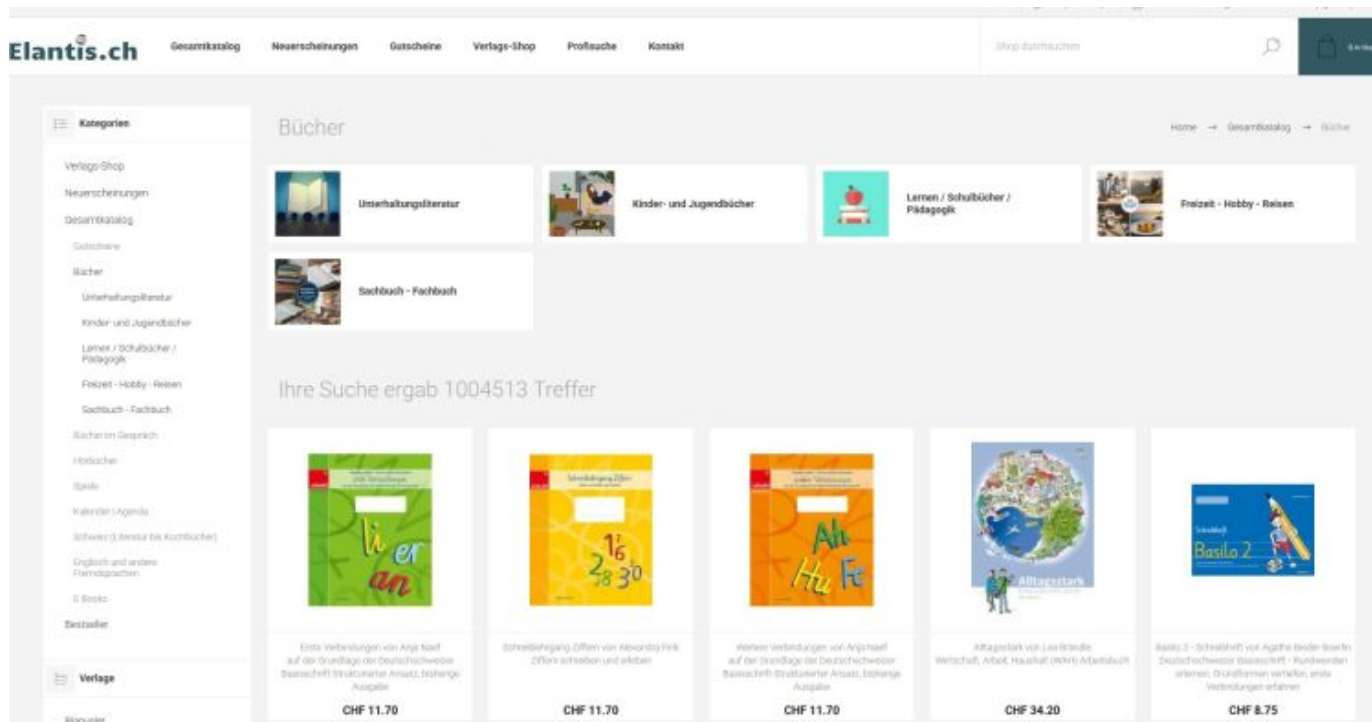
Elantis.ch

Gesamtkatalog Neuerscheinungen Gutscheine Verlags-Shop Profisuche Kontakt

Shop durchsuchen

Kategorien

Verlags-Shop
Neuerscheinungen
Gesamtkatalog
Gutscheine
Bücher
Unterhaltungsliteratur
Kinder- und Jugendbücher
Lernen / Schulbücher / Pädagogik
Freizeit - Hobby - Reisen
Sachbuch - Fachbuch
Bücher im Gespräch
Hörbücher
Spiele
Kalender / Agenda
Schweiz (Literatur bis Kochbücher)
Englisch und andere Fremdsprachen
E-Books
Bestseller

Verlage

Bücher

Home → Gesamtkatalog → Bücher

Unterhaltungsliteratur

Kinder- und Jugendbücher

Lernen / Schulbücher / Pädagogik

Freizeit - Hobby - Reisen

Sachbuch - Fachbuch

Ihre Suche ergab 1004513 Treffer

Erste Verbindungen von Anja Naef auf der Grundlage der Deutschschweizer Basisschrift Strukturierter Ansatz, bisherige Ausgabe
CHF 11.70

Schreiblehrgang Ziffern von Alexandra Fink Ziffern schreiben und erleben
CHF 11.70

Weitere Verbindungen von Anja Naef auf der Grundlage der Deutschschweizer Basisschrift Strukturierter Ansatz, bisherige Ausgabe
CHF 11.70

Alltagsstark von Lea Brändle Wirtschaft, Arbeit, Haushalt (WAH) Arbeitsbuch
CHF 34.20

Basilo 2 - Schreibheft von Agathe Bieder Boerlin Deutschschweizer Basisschrift - Rundwenden erlernen, Grundformen verfeinern, erste Verbindungen erfahren
CHF 8.75